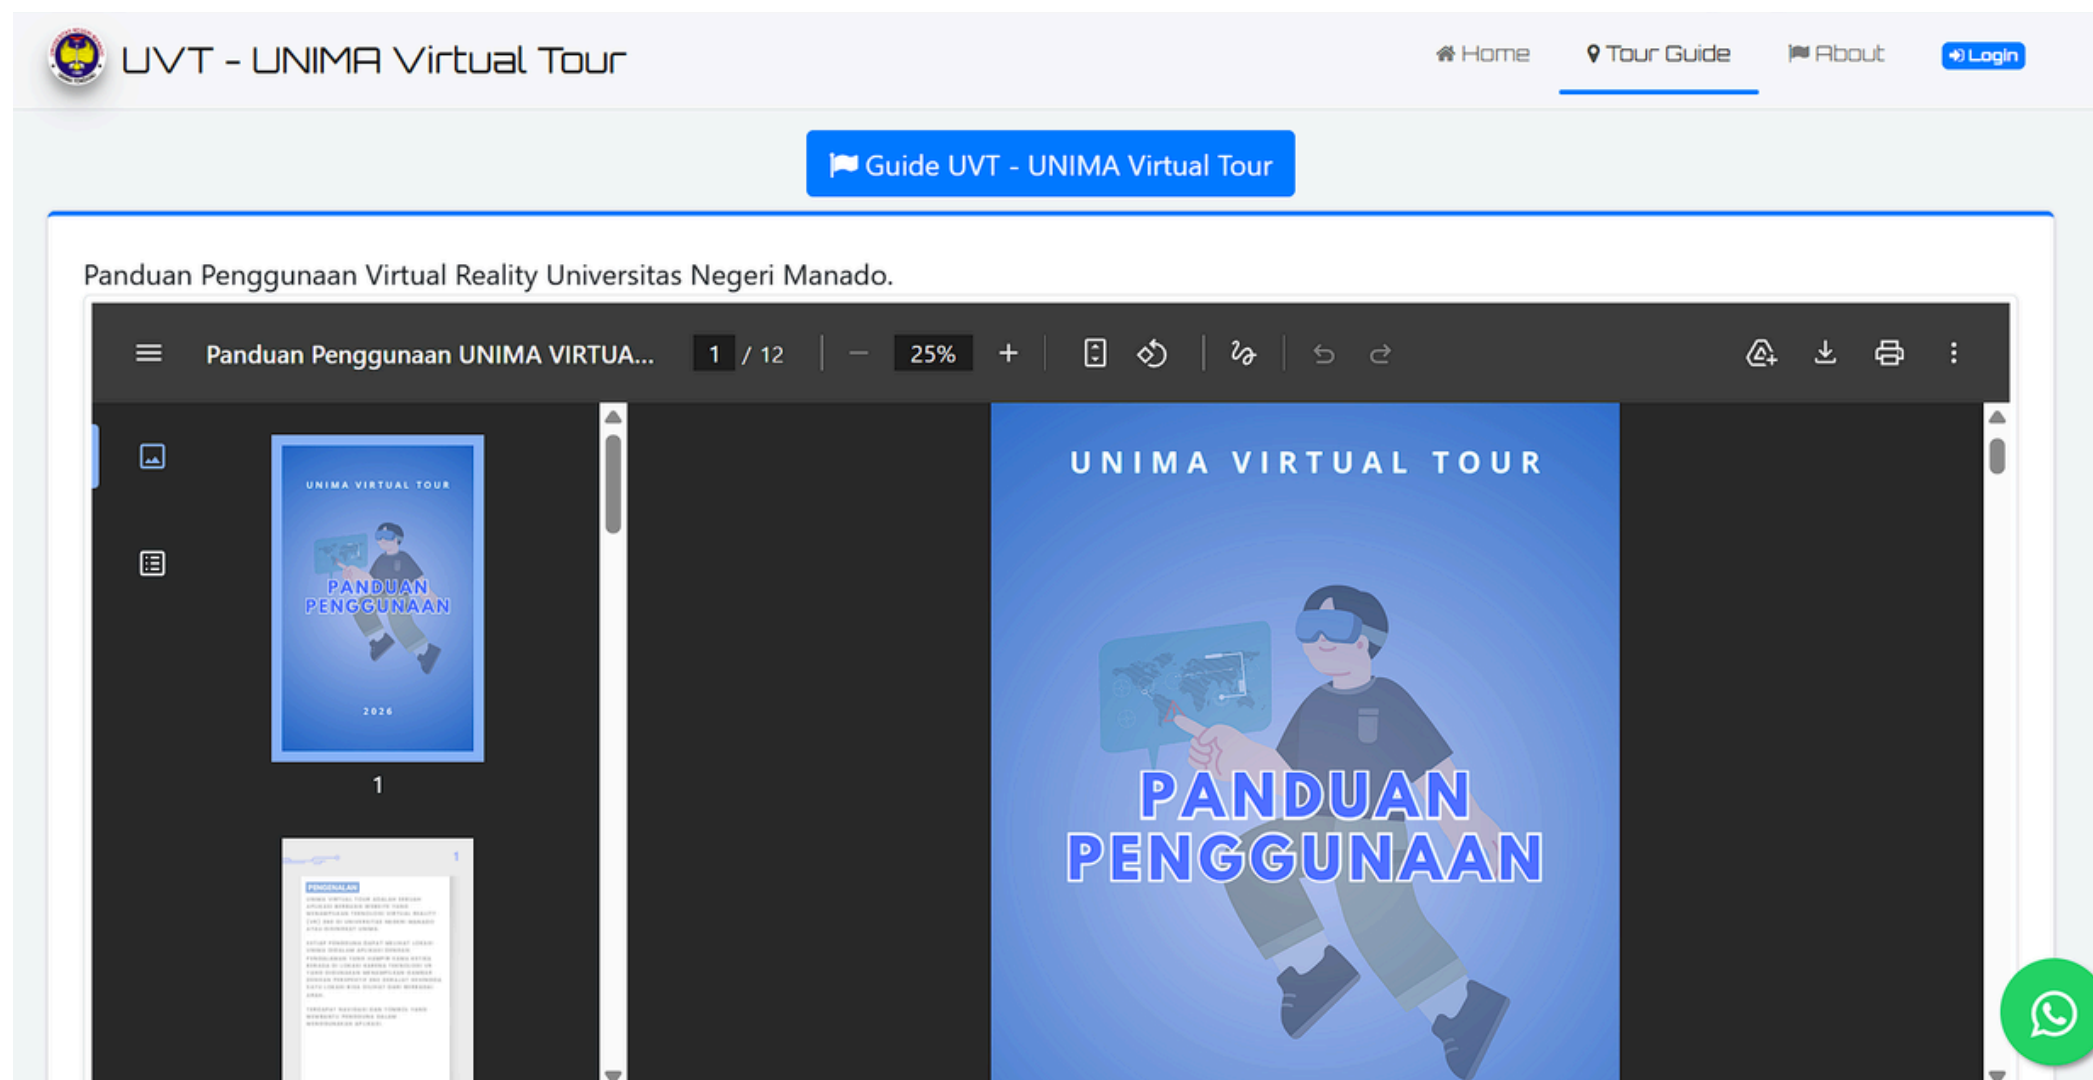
UVT - UNIMA Virtual Tour

Home Tour Guide About Login

Guide UVT - UNIMA Virtual Tour

Panduan Penggunaan Virtual Reality Universitas Negeri Manado.

Panduan Penggunaan UNIMA VIRTUA... 1 / 12 25%

UNIMA VIRTUAL TOUR
PANDUAN PENGGUNAAN
2026

1

PENGENALAN

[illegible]

1

UNIMA VIRTUAL TOUR

PANDUAN PENGGUNAAN